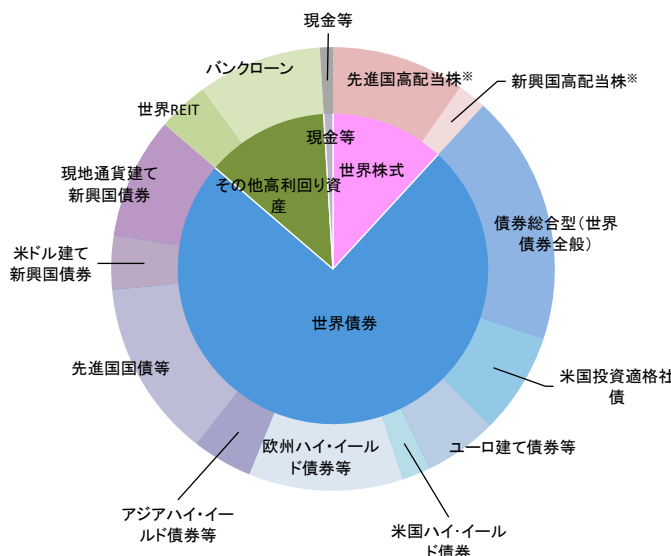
現金等

先進国高配当株※

新興国高配当株※

バンクローン

世界REIT

現金等

世界株式

その他高利回り資産

現地通貨建て新興国債券

債券総合型（世界債券全般）

米ドル建て新興国債券

世界債券

先進国国債等

米国投資適格社債

ユーロ建て債券等

欧州ハイ・イールド債券等

アジアハイ・イールド債券等

米国ハイ・イールド債券